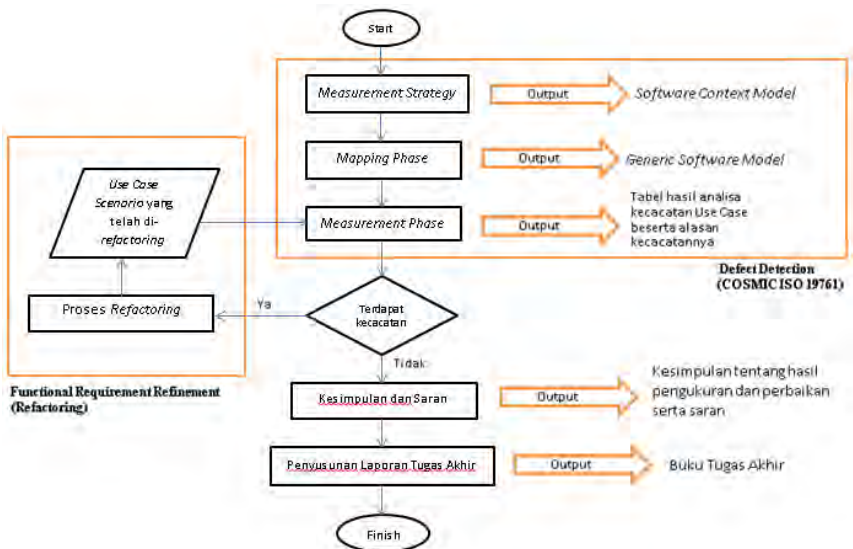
Start

Measurement Strategy

Output

Software Context Model

Mapping Phase

Output

Generic Software Model

Measurement Phase

Output

Tabel hasil analisa kecacatan Use Case beserta alasan kecacatannya

Defect Detection (COSMIC ISO 19761)

Use Case Scenario yang telah di-refactoring

Proses Refactoring

Ya

Terdapat kecacatan

Tidak

Functional Requirement Refinement (Refactoring)

Kesimpulan dan Saran

Output

Kesimpulan tentang hasil pengukuran dan perbaikan serta saran

Penyusunan Laporan Tugas Akhir

Output

Buku Tugas Akhir

Finish